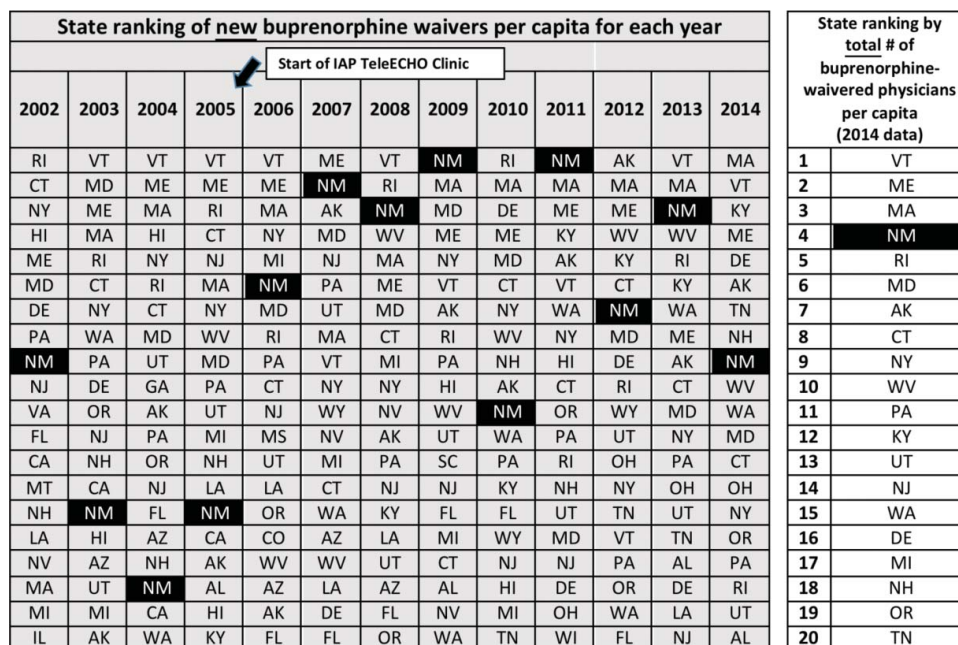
State ranking of new buprenorphine waivers per capita for each year

Start of IAP TeleECHO Clinic

| 2002 | 2003 | 2004 | 2005 | 2006 | 2007 | 2008 | 2009 | 2010 | 2011 | 2012 | 2013 | 2014 |
|---|---|---|---|---|---|---|---|---|---|---|---|---|
| RI | VT | VT | VT | VT | ME | VT | NM | RI | NM | AK | VT | MA |
| CT | MD | ME | ME | ME | NM | RI | MA | MA | MA | MA | MA | VT |
| NY | ME | MA | RI | MA | AK | NM | MD | DE | ME | ME | NM | KY |
| HI | MA | HI | CT | NY | MD | WV | ME | ME | KY | WV | WV | ME |
| ME | RI | NY | NJ | MI | NJ | MA | NY | MD | AK | KY | RI | DE |
| MD | CT | RI | MA | NM | PA | ME | VT | CT | VT | CT | KY | AK |
| DE | NY | CT | NY | MD | UT | MD | AK | NY | WA | NM | WA | TN |
| PA | WA | MD | WV | RI | MA | CT | RI | WV | NY | MD | ME | NH |
| NM | PA | UT | MD | PA | VT | MI | PA | NH | HI | DE | AK | NM |
| NJ | DE | GA | PA | CT | NY | NY | HI | AK | CT | RI | CT | WV |
| VA | OR | AK | UT | NJ | WY | NV | WV | NM | OR | WY | MD | WA |
| FL | NJ | PA | MI | MS | NV | AK | UT | WA | PA | UT | NY | MD |
| CA | NH | OR | NH | UT | MI | PA | SC | PA | RI | OH | PA | CT |
| MT | CA | NJ | LA | LA | CT | NJ | NJ | KY | NH | NY | OH | OH |
| NH | NM | FL | NM | OR | WA | KY | FL | FL | UT | TN | UT | NY |
| LA | HI | AZ | CA | CO | AZ | LA | MI | WY | MD | VT | TN | OR |
| NV | AZ | NH | AK | WV | WV | UT | CT | NJ | NJ | PA | AL | PA |
| MA | UT | NM | AL | AZ | LA | AZ | AL | HI | DE | OR | DE | RI |
| MI | MI | CA | HI | AK | DE | FL | NV | MI | OH | WA | LA | UT |
| IL | AK | WA | KY | FL | FL | OR | WA | TN | WI | FL | NJ | AL |

State ranking by total # of buprenorphine-waivered physicians per capita (2014 data)

| | |
|---|---|
| 1 | VT |
| 2 | ME |
| 3 | MA |
| 4 | NM |
| 5 | RI |
| 6 | MD |
| 7 | AK |
| 8 | CT |
| 9 | NY |
| 10 | WV |
| 11 | PA |
| 12 | KY |
| 13 | UT |
| 14 | NJ |
| 15 | WA |
| 16 | DE |
| 17 | MI |
| 18 | NH |
| 19 | OR |
| 20 | TN |